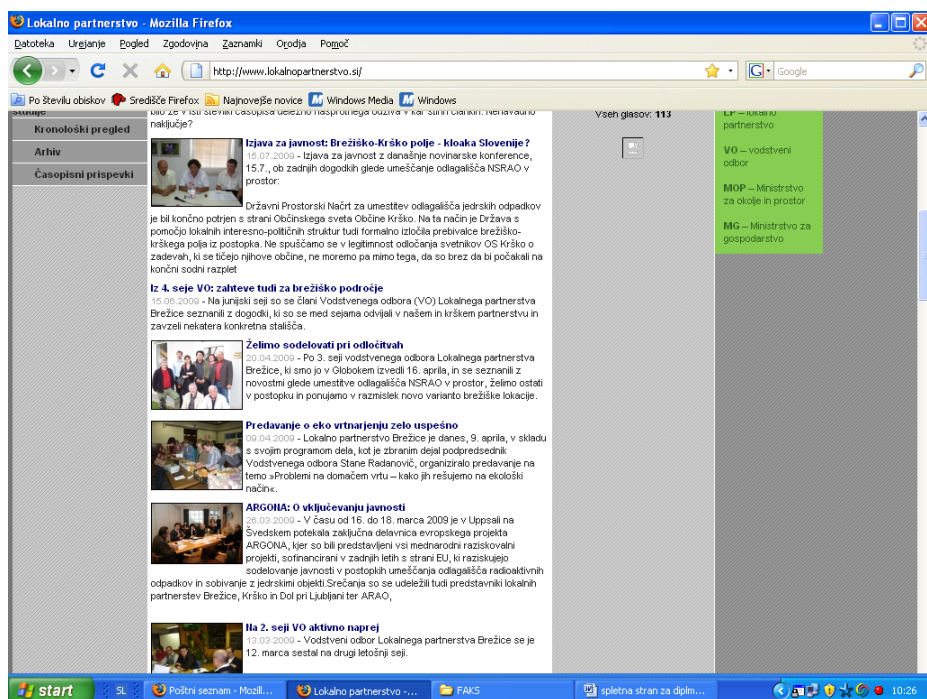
Lokalno partnerstvo - Mozilla Firefox

Datoteka Urejanje Pogled Zgodovina Zaznamki Orodja Pomoč

http://www.lokalnopartnerstvo.si/

Google

Po številu obiskov Središče Firefox Najnovejše novice Windows Media Windows

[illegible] naključje?

Vseh glasov: 113

Kronološki pregled

Arhiv

Časopisni prispevki

Izjava za javnost: Brežiško-Krško polje - kloaka Slovenije?

15.07.2009 - Izjava za javnost z današnje novinarske konference, 15.7., ob zadnjih dogodkih glede umeščanje odlagališča NSRAO v prostor:

Državni Prostorski Načrt za umestitev odlagališča jedrskih odpadkov je bil končno potrjen s strani Občinskega sveta Občine Krško. Na ta način je Država s pomočjo lokalnih interesno-političnih struktur tudi formalno izločila prebivalce brežiško-krškega polja iz postopka. Ne spuščamo se v legitimnost odločanja svetnikov OS Krško o zadevah, ki se tičejo njihove občine, ne moremo pa mimo tega, da so brez da bi počakali na končni sodni razplet

Iz 4. seje VO: zahteve tudi za brežiško področje

15.06.2009 - Na junijski seji so se člani Vodstvenega odbora (VO) Lokalnega partnerstva Brežice seznanili z dogodki, ki so se med sejama odvijali v našem in krškem partnerstvu in zavzeli nekatera konkretna stališča.

Želimo sodelovati pri odločitvah

20.04.2009 - Po 3. seji vodstvenega odbora Lokalnega partnerstva Brežice, ki smo jo v Globokem izvedli 16. aprila, in se seznanili z novostmi glede umestitve odlagališča NSRAO v prostor, želimo ostati v postopku in ponujamo v razmislek novo varianto brežiške lokacije.

Predavanje o eko vrtnarjenju zelo uspešno

09.04.2009 - Lokalno partnerstvo Brežice je danes, 9. aprila, v skladu s svojim programom dela, kot je zbranim dejal podpredsednik Vodstvenega odbora Stane Radanovič, organiziralo predavanje na temo »Problemi na domačem vrtu – kako jih rešujemo na ekološki način«.

ARGONA: O vključevanju javnosti

26.03.2009 - V času od 16. do 18. marca 2009 je v Uppsali na Švedskem potekala zaključna delavnica evropskega projekta ARGONA, kjer so bili predstavljeni vsi mednarodni raziskovalni projekti, sofinancirani v zadnjih letih s strani EU, ki raziskujejo sodelovanje javnosti v postopkih umeščanja odlagališča radioaktivnih odpadkov in sobivanje z jedrskimi objekti.Srečanja so se udeležili tudi predstavniki lokalnih partnerstev Brežice, Krško in Dol pri Ljubljani ter ARAO,

Na 2. seji VO aktivno naprej

13.03.2009 - Vodstveni odbor Lokalnega partnerstva Brežice se je 12. marca sestal na drugi letošnji seji.

LP – lokalno partnerstvo

VO – vodstveni odbor

MOP – Ministrstvo za okolje in prostor

MG – Ministrstvo za gospodarstvo

start SL Poštni seznam - Mozil... Lokalno partnerstvo -... FAKS spletna stran za diplm... 10:26